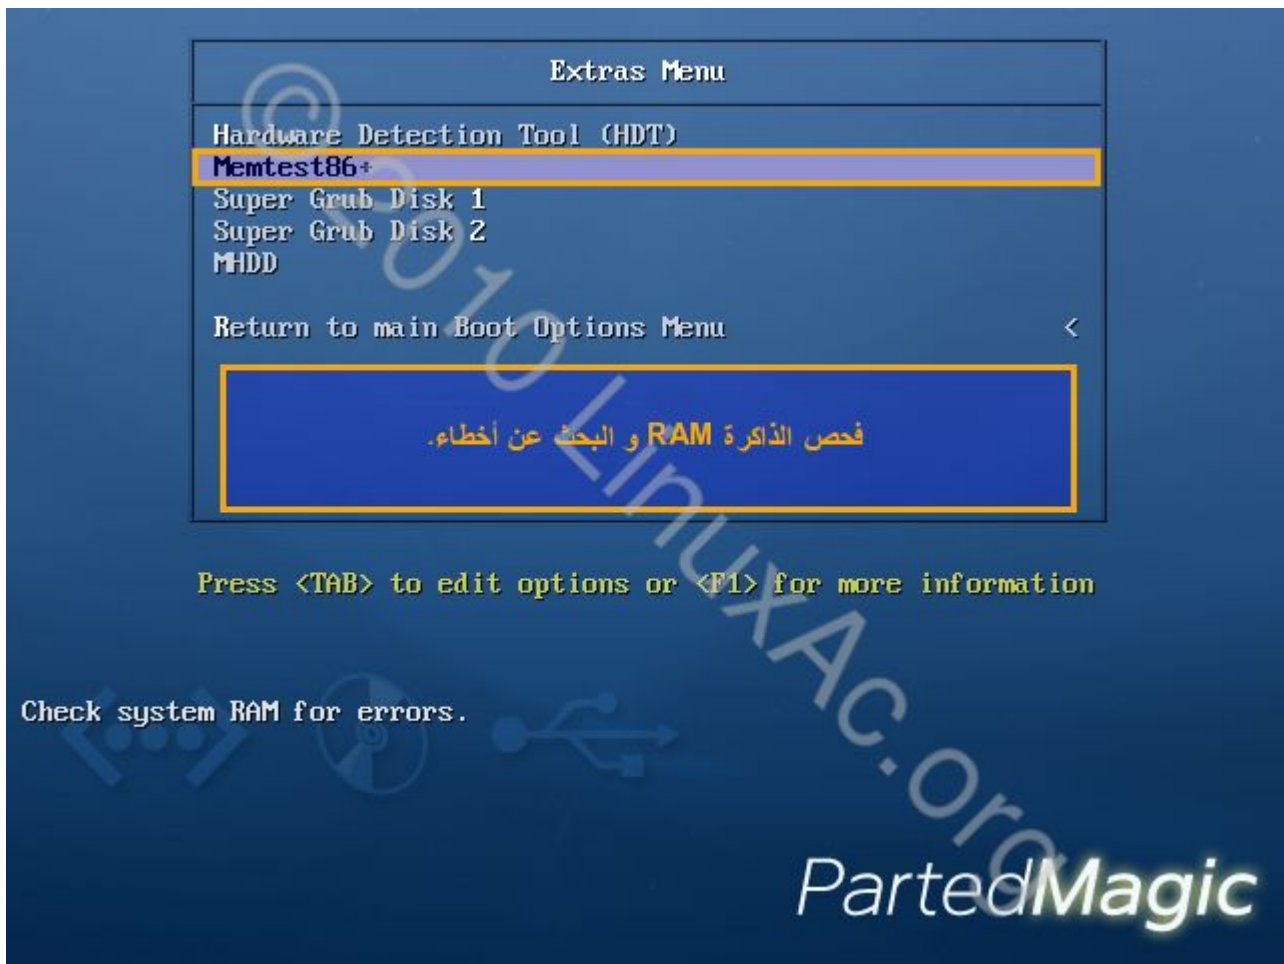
Extras Menu

Hardware Detection Tool (HDT)
Memtest86+
Super Grub Disk 1
Super Grub Disk 2
MHDD

Return to main Boot Options Menu <

فحص الذاكرة RAM و البحث عن أخطاء.

Press <TAB> to edit options or <F1> for more information

Check system RAM for errors.

©2010 LinuxAc.org

PartedMagic